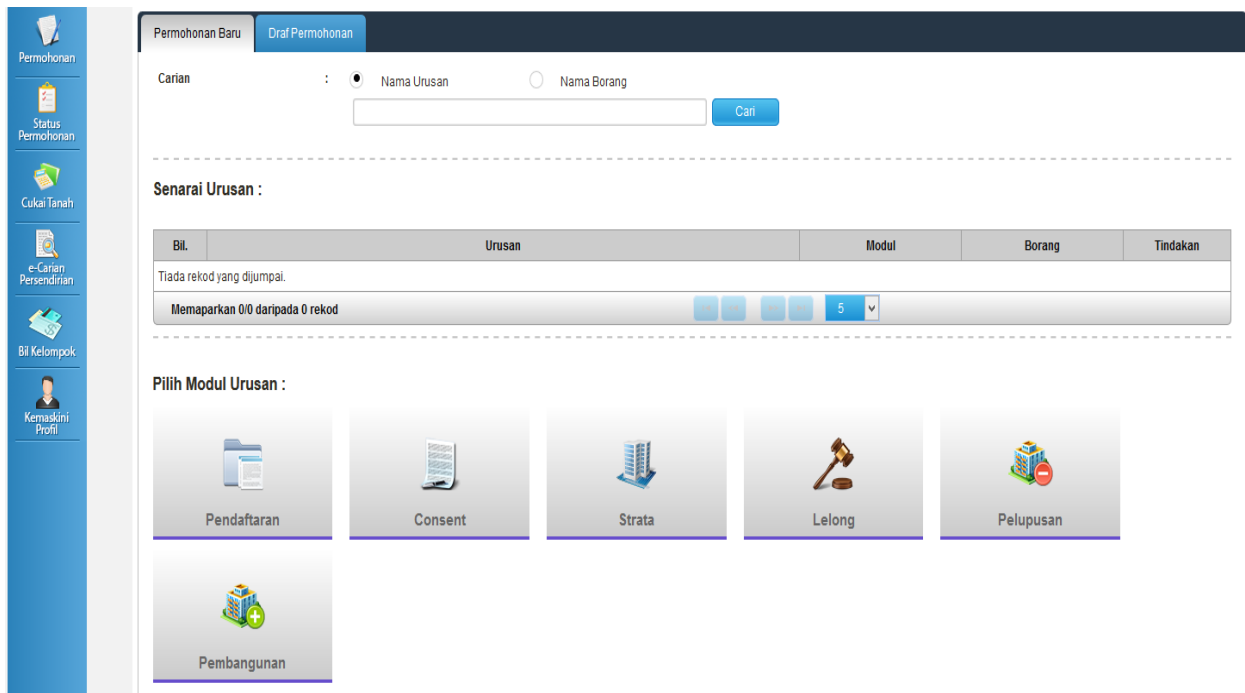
Permohonan

Status Permohonan

Cukai Tanah

e-Carian Persendirian

Bil Kelompok

Kemaskini Profil

Permohonan Baru | Draf Permohonan

Carian : Nama Urusan Nama Borang

Cari

Senarai Urusan :

| Bil. | Urusan | Modul | Borang | Tindakan |
|---|---|---|---|---|
| Tiada rekod yang dijumpai. | | | | |

Memaparkan 0/0 daripada 0 rekod 5

Pilih Modul Urusan :

Pendaftaran

Consent

Strata

Lelong

Pelupusan

Pembangunan